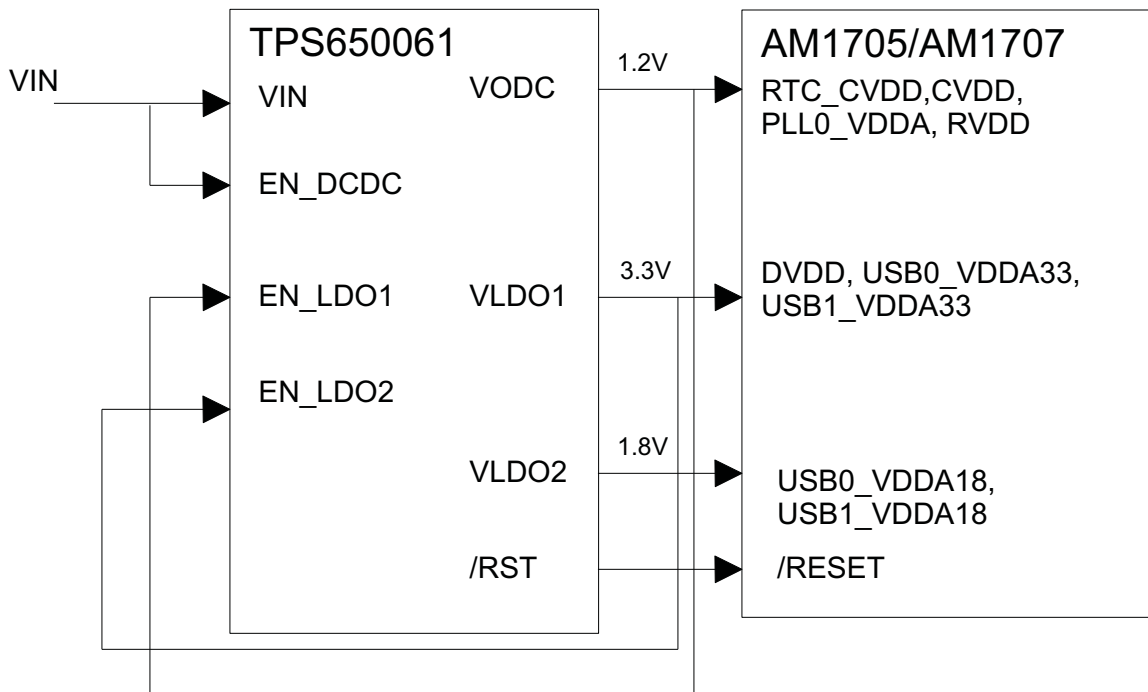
VIN

TPS650061

VIN

EN_DCDC

EN_LDO1

EN_LDO2

VODC

VLDO1

VLDO2

/RST

1.2V

3.3V

1.8V

AM1705/AM1707

RTC_CVDD,CVDD, PLL0_VDDA, RVDD

DVDD, USB0_VDDA33, USB1_VDDA33

USB0_VDDA18, USB1_VDDA18

/RESET